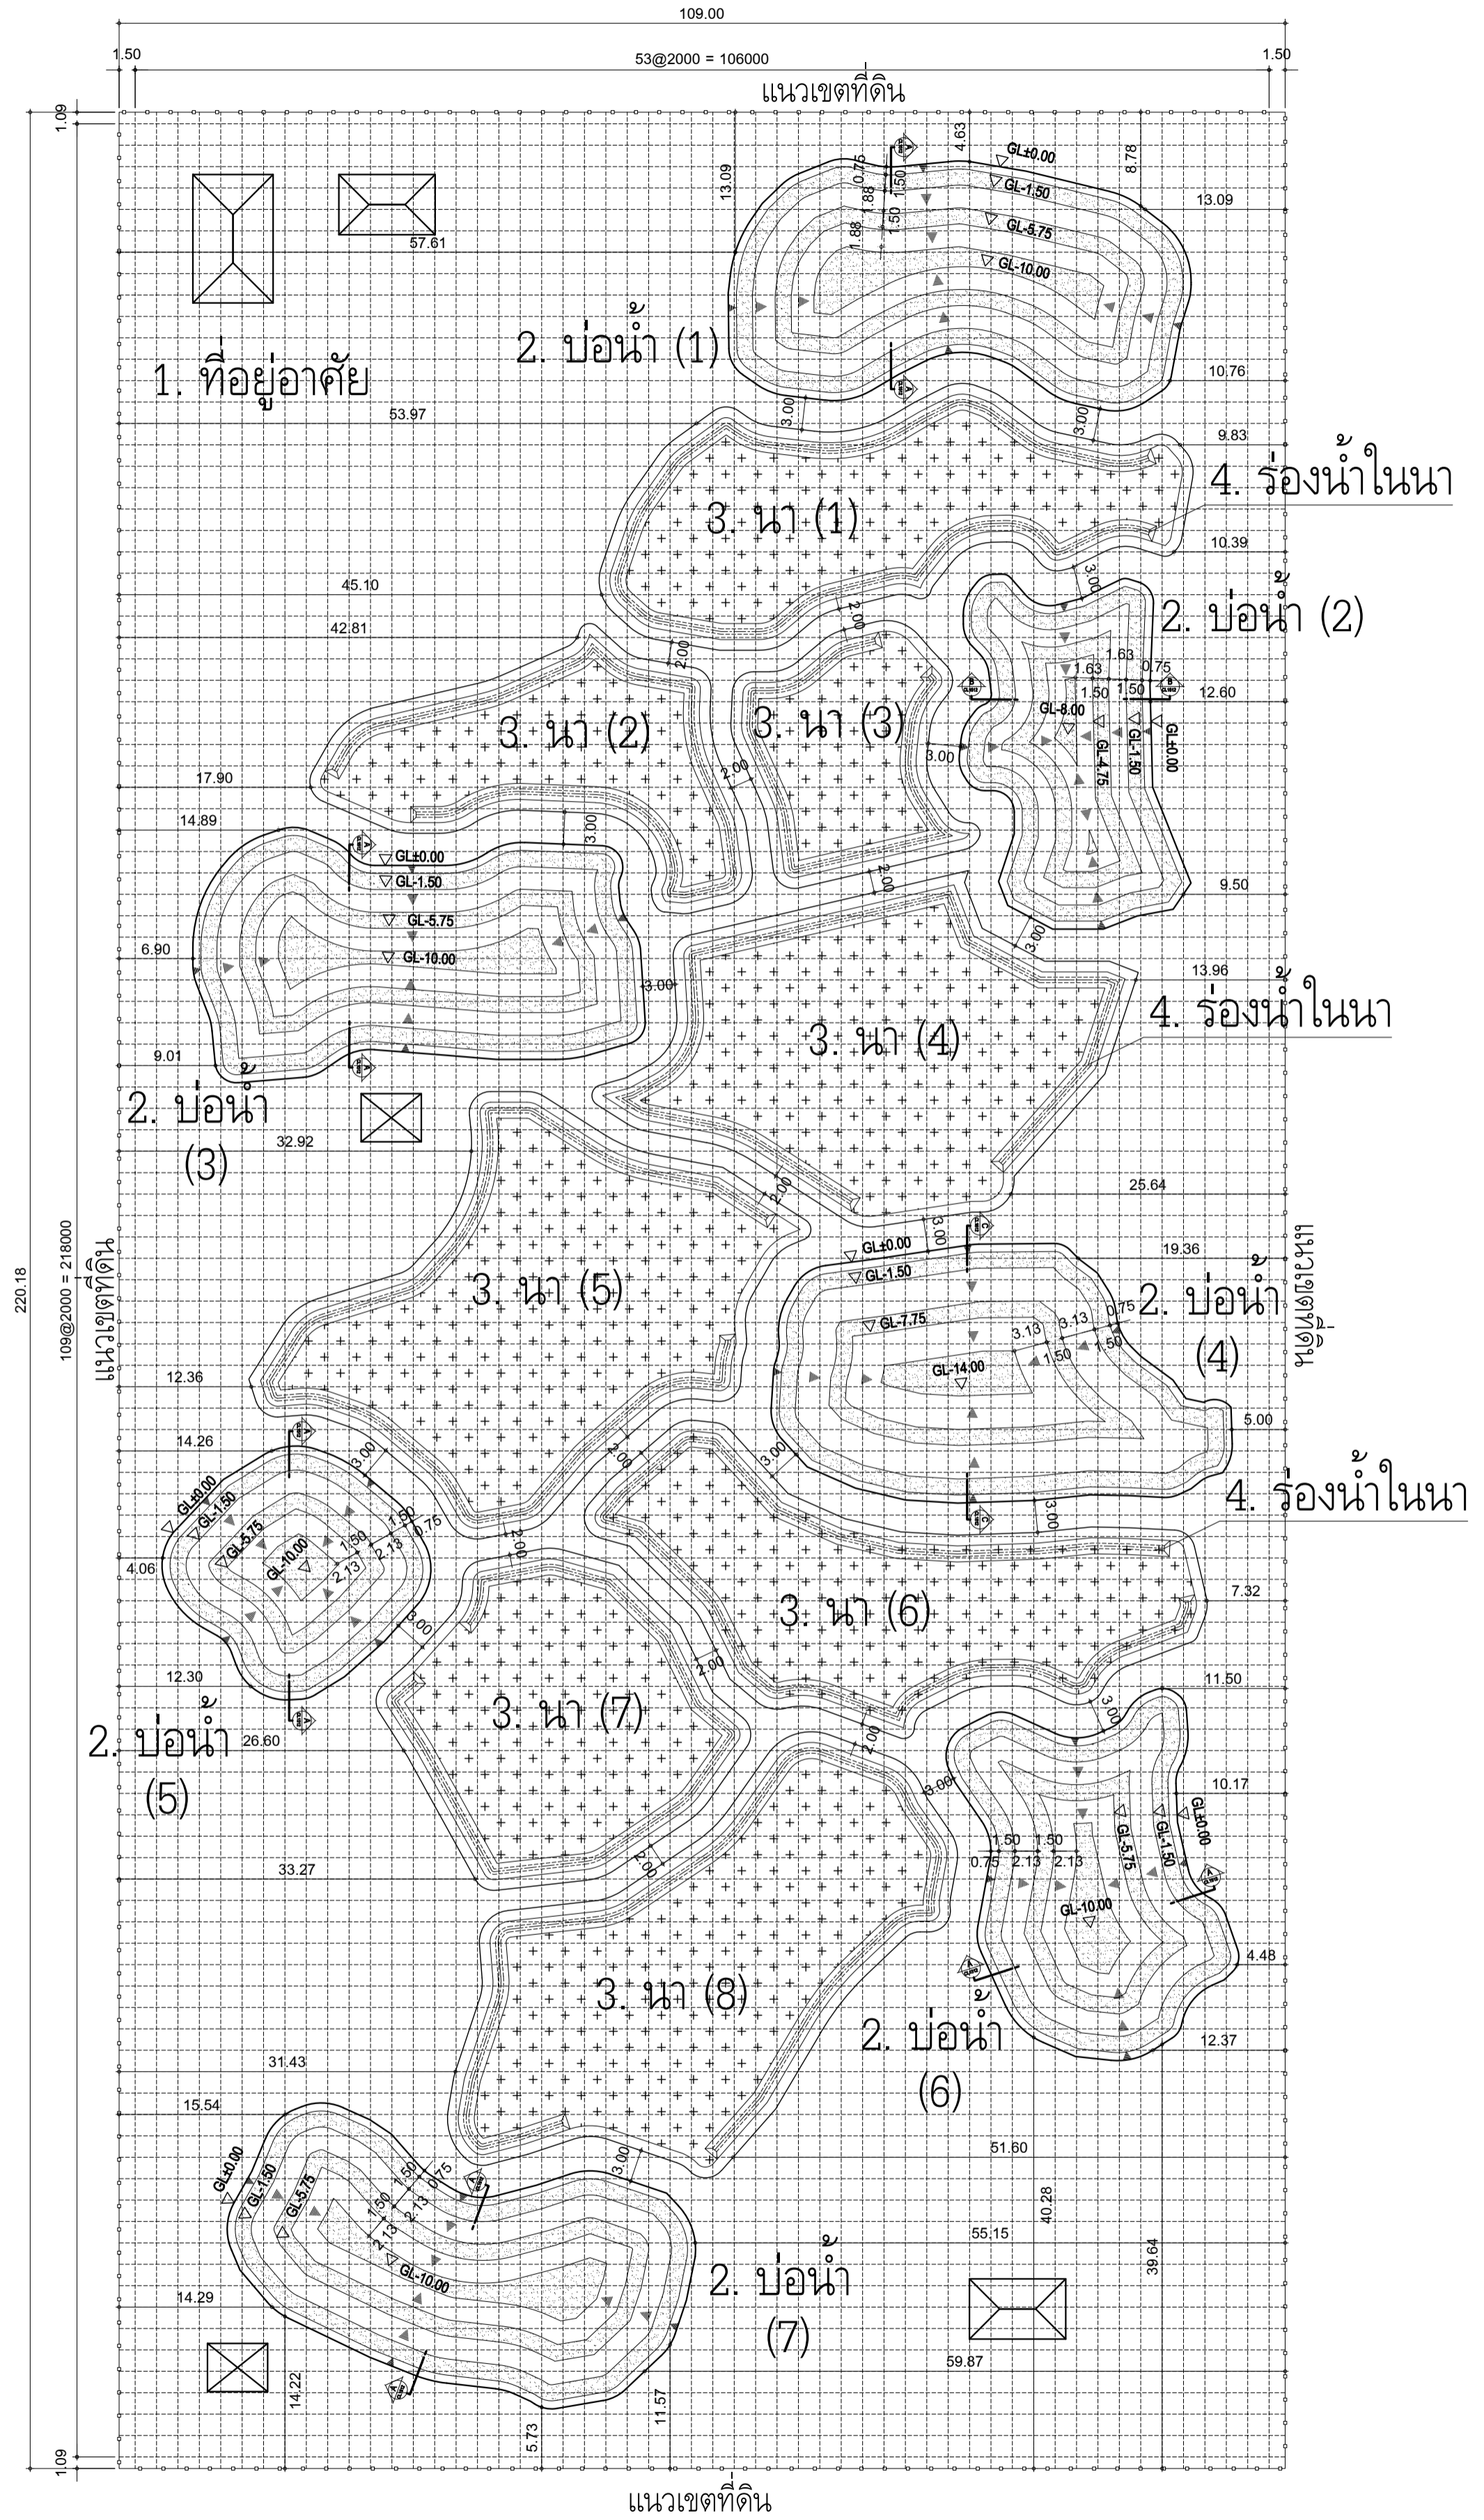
109.00
1.50
53@2000 = 106000
1.50
แนวเขตที่ดิน
1.09
13.09
4.63
GL±0.00
8.78
GL-1.50
13.09
GL-5.75
GL-10.00
57.61
1.88
1.88
1.50
1.50
0.75
2. บ่อน้ำ (1)
1. ที่อยู่อาศัย
10.76
53.97
3.00
3.00
9.83
4. ร่องน้ำในนา
3. นา (1)
10.39
45.10
3.00
2. บ่อน้ำ (2)
42.81
2.00
2.00
1.63
1.63
0.75
1.50
1.50
12.60
3. นา (2)
3. นา (3)
GL-8.00
GL-4.75
GL-1.50
GL±0.00
3.00
17.90
2.00
14.89
3.00
GL±0.00
GL-1.50
2.00
9.50
GL-5.75
GL-10.00
3.00
6.90
3.00
13.96
4. ร่องน้ำในนา
3. นา (4)
9.01
2. บ่อน้ำ
(3)
32.92
2.00
25.64
3.00
GL±0.00
19.36
GL-1.50
2. บ่อน้ำ
(4)
220.18
109@2000 = 218000
แนวเขตที่ดิน
3. นา (5)
GL-7.75
3.13
3.13
0.75
1.50
1.50
GL-14.00
แนวเขตที่ดิน
12.36
5.00
14.26
3.00
2.00
3.00
GL±0.00
GL-1.50
GL-5.75
GL-10.00
1.50
0.75
1.50
2.13
2.13
3.00
4. ร่องน้ำในนา
2.00
4.06
7.32
3. นา (6)
3.00
2.00
12.30
11.50
3.00
3. นา (7)
2. บ่อน้ำ
(5)
26.60
2.00
3.00
10.17
GL±0.00
GL-1.50
GL-5.75
1.50
1.50
0.75
2.13
2.13
GL-10.00
33.27
2.00
4.48
3. นา (8)
2. บ่อน้ำ
(6)
12.37
31.43
15.54
51.60
3.00
GL±0.00
GL-1.50
GL-5.75
1.50
2.13
0.75
1.50
2.13
GL-10.00
40.28
55.15
39.64
2. บ่อน้ำ
(7)
14.29
59.87
14.22
5.73
11.57
1.09
แนวเขตที่ดิน